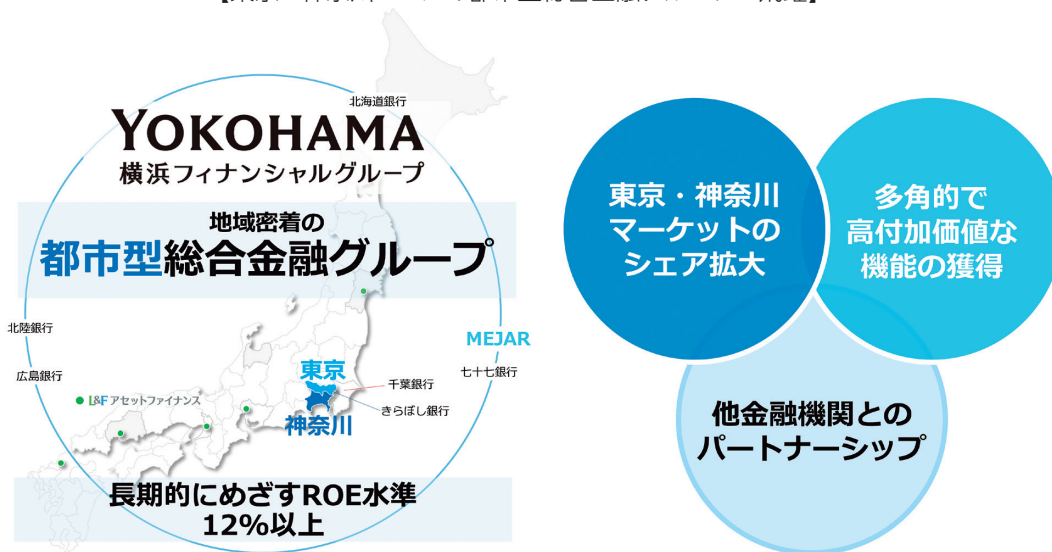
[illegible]

YOKOHAMA
横浜フィナンシャルグループ

地域密着の
都市型総合金融グループ

北海道銀行
北陸銀行
広島銀行
L&F アセットファイナンス
MEJAR
七十七銀行
東京
千葉銀行
きらぼし銀行
神奈川

長期的にめざすROE水準
12%以上

東京・神奈川
マーケットの
シェア拡大

多角的で
高付加価値な
機能の獲得

他金融機関との
パートナーシップ